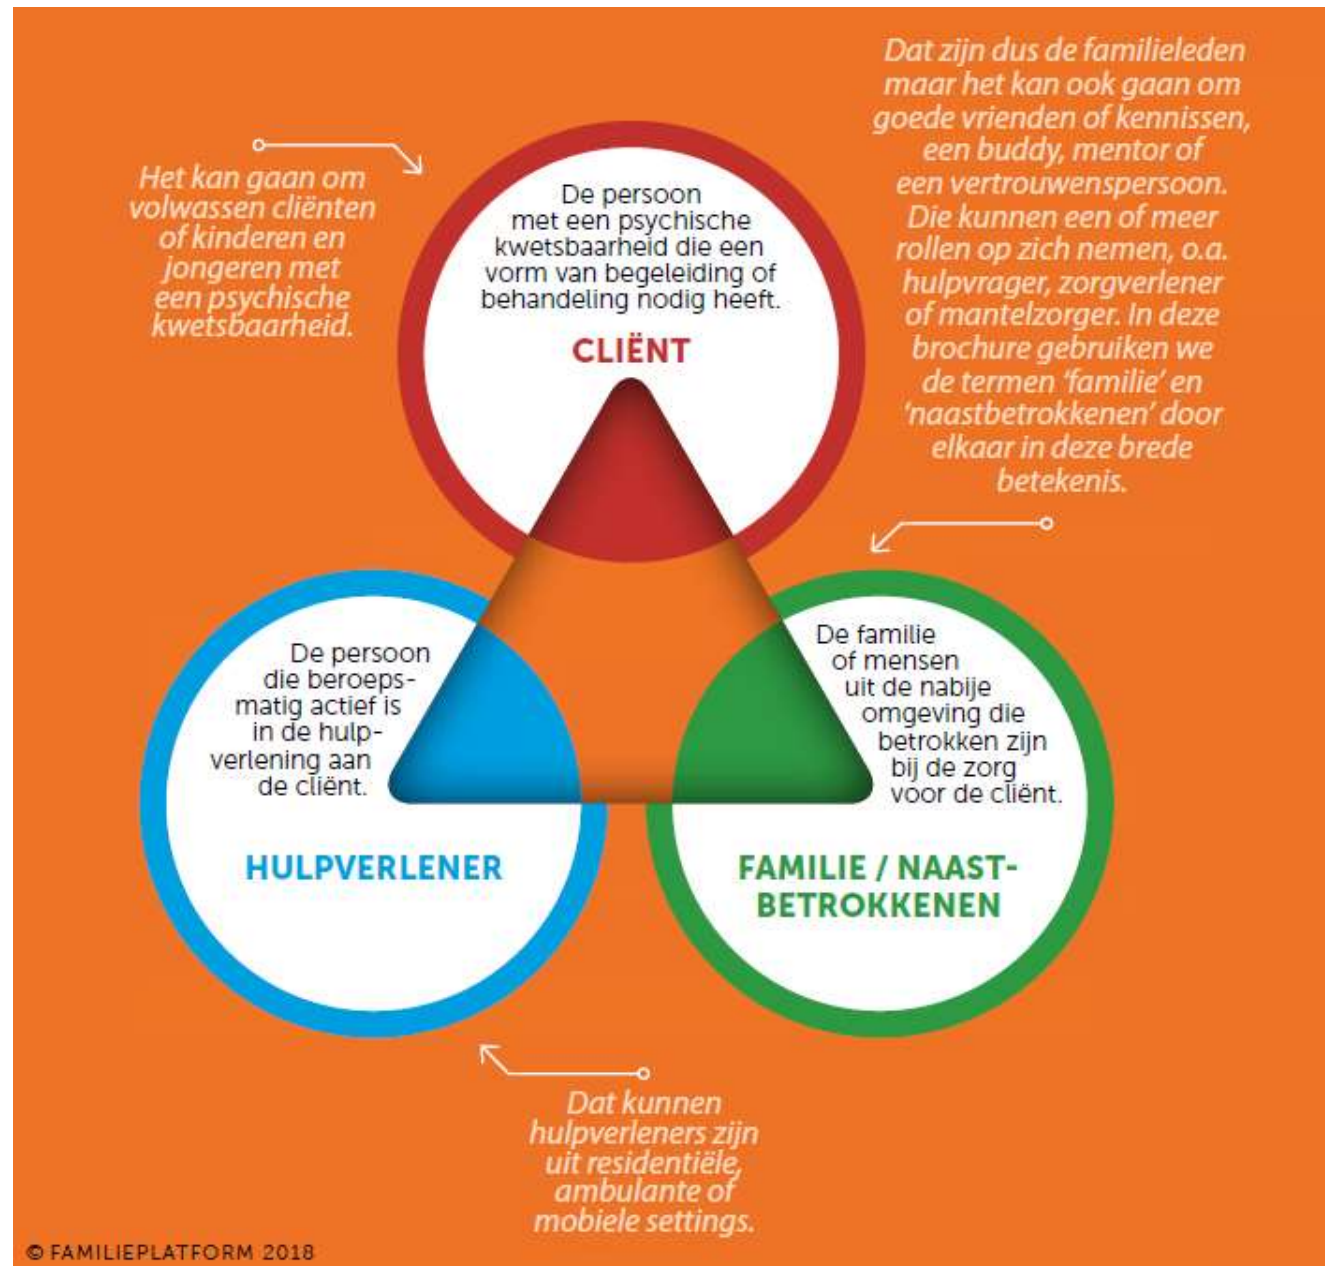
Dat zijn dus de familieleden maar het kan ook gaan om goede vrienden of kennissen, een buddy, mentor of een vertrouwenspersoon. Die kunnen een of meer rollen op zich nemen, o.a. hulpvrager, zorgverlener of mantelzorger. In deze brochure gebruiken we de termen 'familie' en 'naastbetrokkenen' door elkaar in deze brede betekenis.

Het kan gaan om volwassen cliënten of kinderen en jongeren met een psychische kwetsbaarheid.

De persoon met een psychische kwetsbaarheid die een vorm van begeleiding of behandeling nodig heeft.

CLIËNT

De persoon die beroepsmatig actief is in de hulpverlening aan de cliënt.

HULPVERLENER

De familie of mensen uit de nabije omgeving die betrokken zijn bij de zorg voor de cliënt.

FAMILIE / NAASTBETROKKENEN

Dat kunnen hulpverleners zijn uit residentiële, ambulante of mobiele settings.

© FAMILIEPLATFORM 2018